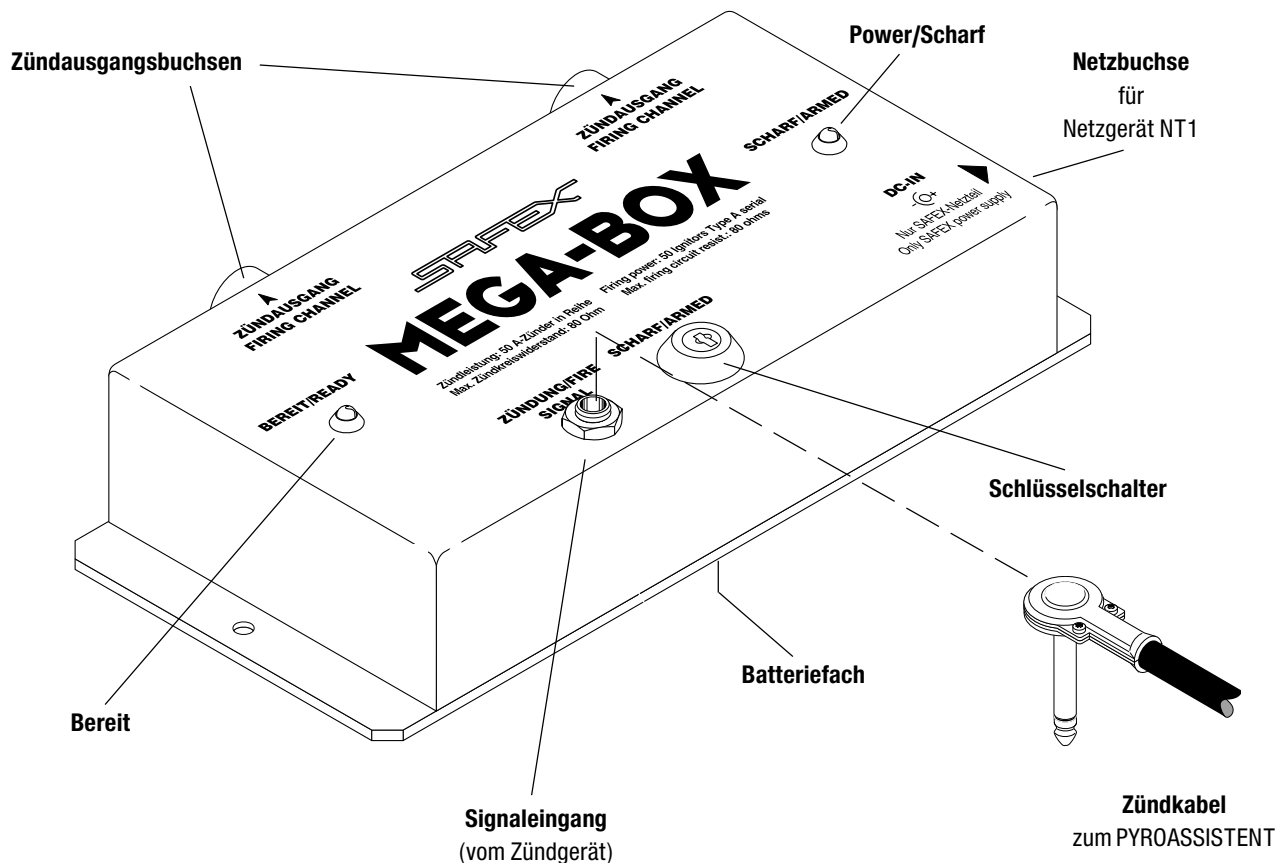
Zündausgangsbuchsen

Power/Scharf

Netzbuchse
für
Netzgerät NT1

ZÜNDAUSGANG
FIRING CHANNEL

SCHARF/ARMED

DC-IN
Nur SAFEX-Netzteil
Only SAFEX power supply

SAFEX

MEGA-BOX

Firing power: 50 Ignitors Type A serial
Max. firing circuit resist.: 80 ohms

ZÜNDAUSGANG
FIRING CHANNEL

Zündleistung: 50 A-Zünder in Reihe
Max. Zündkreiswiderstand: 80 Ohm

SCHARF/ARMED

BEREIT/READY

ZÜNDUNG/FIRE
SIGNAL

Schlüsselschalter

Batteriefach

Bereit

Signaleingang
(vom Zündgerät)

Zündkabel
zum PYROASSISTENT